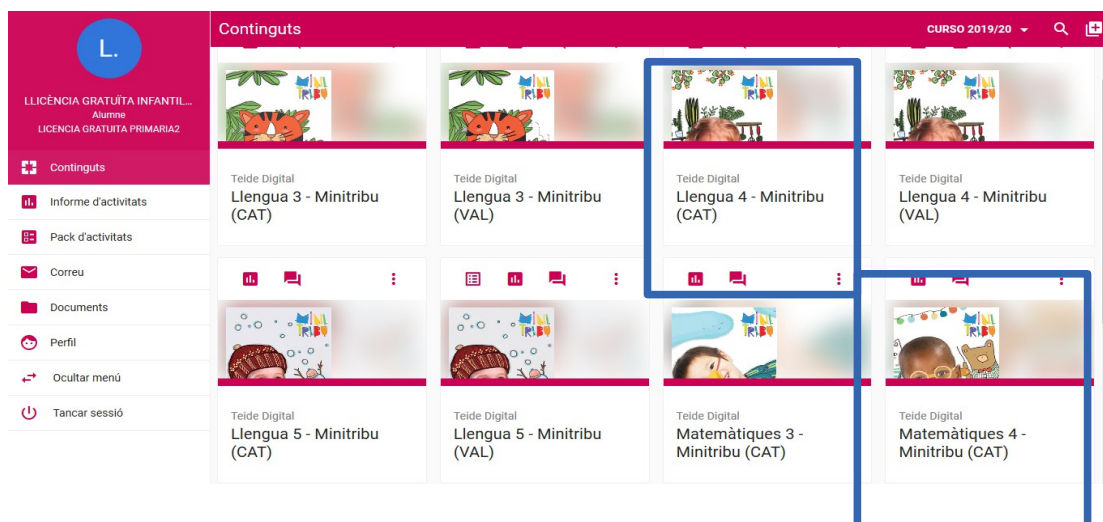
L.

LLICÈNCIA GRATUÏTA INFANTIL...
Alumne
LICENCIA GRATUITA PRIMARIA2

Continguts
Informe d'activitats
Pack d'activitats
Correu
Documents
Perfil
Ocultar menú
Tancar sessió

Continguts

CURSO 2019/20

MINI TRIBU

Teide Digital
Llengua 3 - Minitribu (CAT)

MINI TRIBU

Teide Digital
Llengua 3 - Minitribu (VAL)

MINI TRIBU

Teide Digital
Llengua 4 - Minitribu (CAT)

MINI TRIBU

Teide Digital
Llengua 4 - Minitribu (VAL)

MINI TRIBU

Teide Digital
Llengua 5 - Minitribu (CAT)

MINI TRIBU

Teide Digital
Llengua 5 - Minitribu (VAL)

MINI TRIBU

Teide Digital
Matemàtiques 3 - Minitribu (CAT)

MINI TRIBU

Teide Digital
Matemàtiques 4 - Minitribu (CAT)